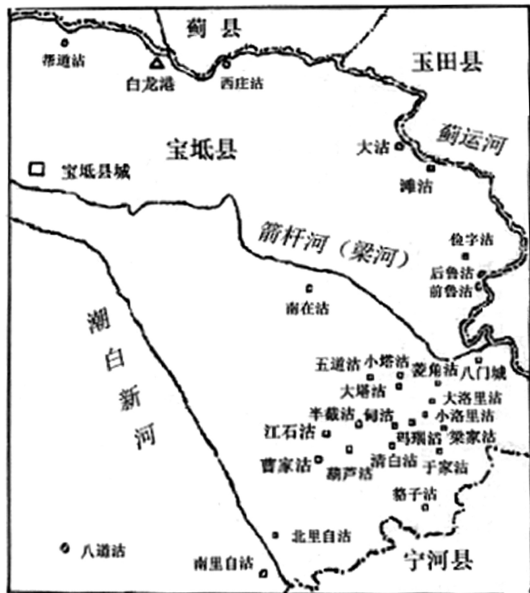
蓟县
郗道沽
白龙港
西庄沽
玉田县
宝坻县
大沽
蓟运河
宝坻县城
潍沽
箭杆河（梁河）
俭字沽
后鲁沽
前鲁沽
南庄沽
潮白新河
五道沽
小塔沽
菱角沽
八门城
大塔沽
大洛里沽
羊截沽
甸沽
小洛里沽
江石沽
鸭瑚沽
梁家沽
曹家沽
清白沽
于家沽
葫芦沽
猪子沽
北里自沽
八道沽
南里自沽
宁河县